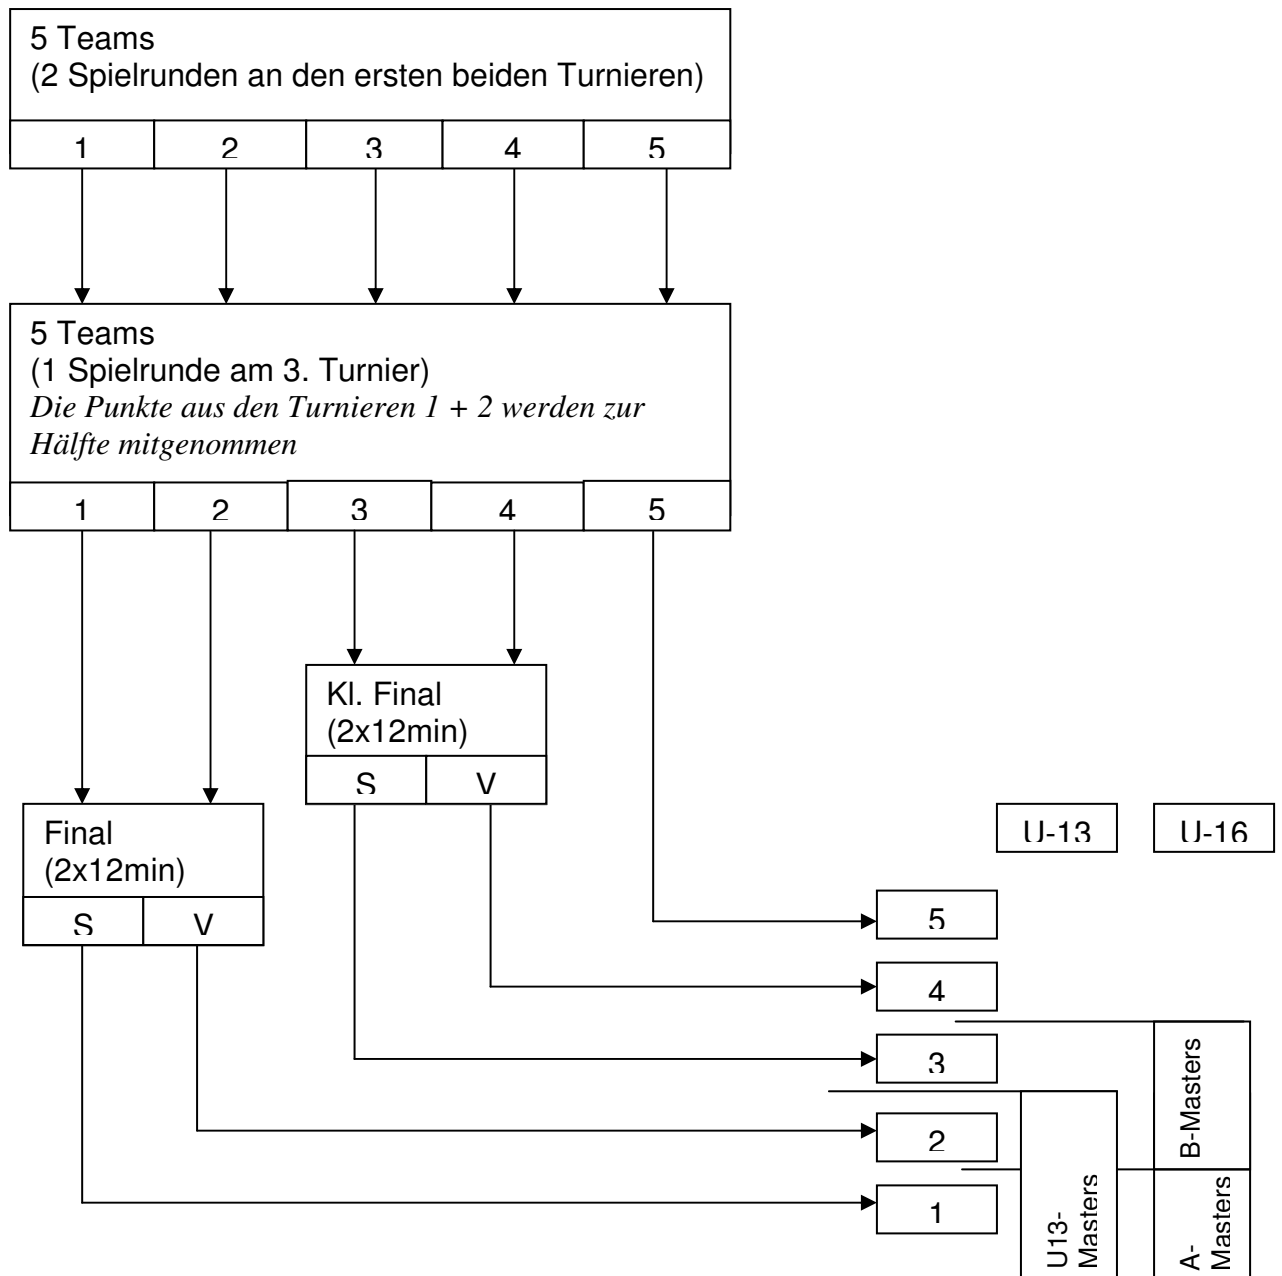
5 Teams
(2 Spielrunden an den ersten beiden Turnieren)

| 1 | 2 | 3 | 4 | 5 |
|---|---|---|---|---|

5 Teams
(1 Spielrunde am 3. Turnier)
*Die Punkte aus den Turnieren 1 + 2 werden zur Hälfte mitgenommen*

| 1 | 2 | 3 | 4 | 5 |
|---|---|---|---|---|

Kl. Final
(2x12min)

| S | V |
|---|---|

Final
(2x12min)

| S | V |
|---|---|

U-13

U-16

5

4

3

2

1

B-Masters

U13-Masters

A-Masters